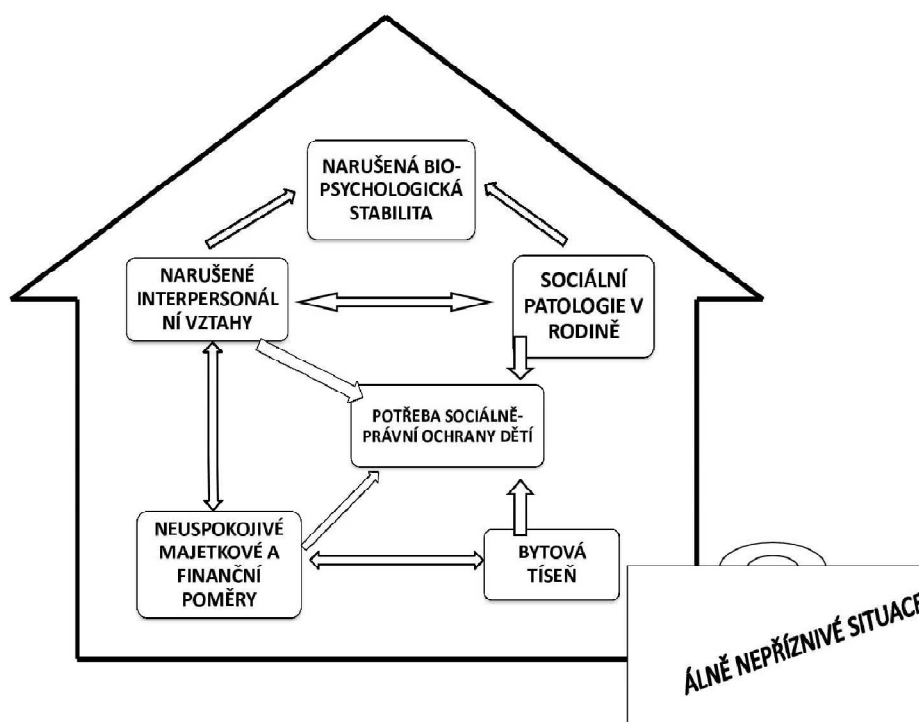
NARUŠENÁ BIO-PSYCHOLOGICKÁ STABILITA

NARUŠENÉ INTERPERSONÁLNÍ VZTAHY

SOCIÁLNÍ PATOLOGIE V RODINĚ

POTŘEBA SOCIÁLNĚ-PRÁVNÍ OCHRANY DĚTÍ

NEUSPOKOJIVÉ MAJETKOVÉ A FINANČNÍ POMĚRY

BYTOVÁ TÍSEŇ

ÁLNĚ NEPŘÍZNIVÉ SITUACE